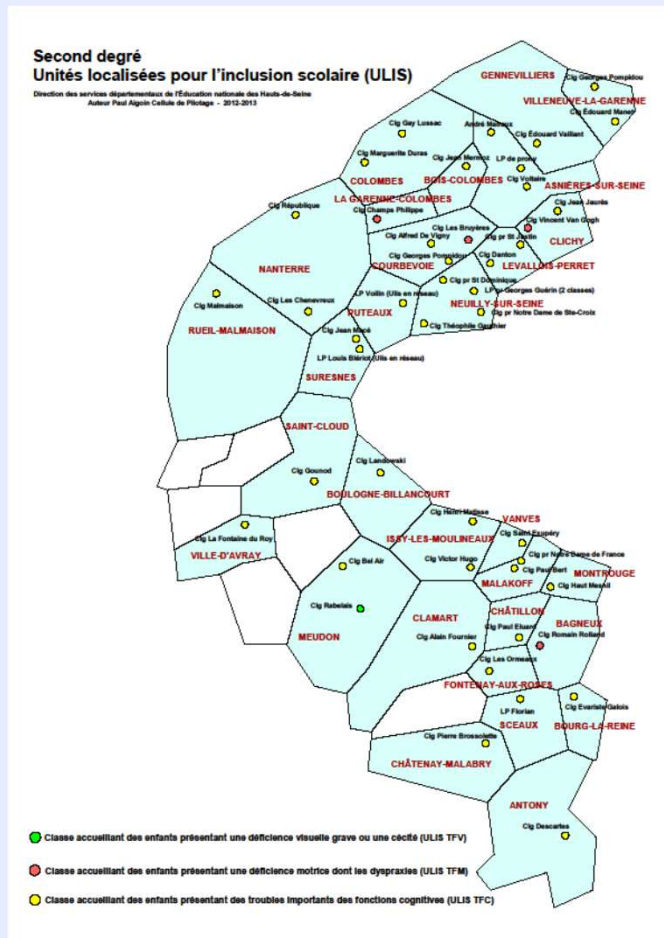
Second degré
Unités localisées pour l'inclusion scolaire (ULIS)

Direction des services départementaux de l'Éducation nationale des Hauts-de-Seine
Auteur Paul Algoin Cellule de Pilotage - 2012-2013

GENNEVILLIERS
Clg Georges Pompidou
VILLENEUVE-LA-GARENNE
Clg Édouard Manet
Clg Guy Lussac
André Malraux
Clg Édouard Vaillant
Clg Marguerite Duras
Clg Jean Mermoz
LP de prony
Clg Voltaire
COLOMBES
BOIS-COLOMBES
ASNIÈRES-SUR-SEINE
Clg République
LA GARENNE-COLOMBES
Clg Champs Philippe
Clg Jean Jaurès
Clg Vincent Van Gogh
Clg Les Bruyères
Clg pr St Justin
Clg Alfred De Vigny
Clg Danton
CLICHY
Clg Georges Pompidou
NANTERRE
COURBEVOIE
LEVALLOIS-PERRET
Clg pr St Dominique
LP pr Georges Guérin (2 classes)
Clg Malmaison
Clg Les Chenevreux
LP Voilin (Ulis en réseau)
NEUILLY-SUR-SEINE
Clg pr Notre Dame de Ste-Croix
RUEIL-MALMAISON
PUTEAUX
Clg Jean Macé
Clg Théophile Gauthier
LP Louis Blériot (Ulis en réseau)
SURESNES
SAINT-CLOUD
Clg Landowski
Clg Gounod
BOULOGNE-BILLANCOURT
Clg Henri Matisse
VANVES
Clg Saint Exupéry
Clg La Fontaine du Roy
ISSY-LES-MOULINEAUX
Clg pr Notre Dame de France
VILLE-D'AVRAY
Clg Paul Bert
MONTROUGE
Clg Bel Air
Clg Victor Hugo
Clg Haut Mesnil
MALAKOFF
Clg Rabelais
CHÂTILLON
MEUDON
CLAMART
Clg Paul Eluard
BAGNEUX
Clg Alain Fournier
Clg Romain Rolland
Clg Les Ormeaux
FONTENAY-AUX-ROSES
Clg Evariste Galois
LP Florian
SCEAUX
BOURG-LA-REINE
Clg Pierre Brossolette
CHÂTENAY-MALABRY
ANTONY
Clg Descartes

Classe accueillant des enfants présentant une déficience visuelle grave ou une cécité (ULIS TFV)
Classe accueillant des enfants présentant une déficience motrice dont les dyspraxies (ULIS TFM)
Classe accueillant des enfants présentant des troubles importants des fonctions cognitives (ULIS TFC)